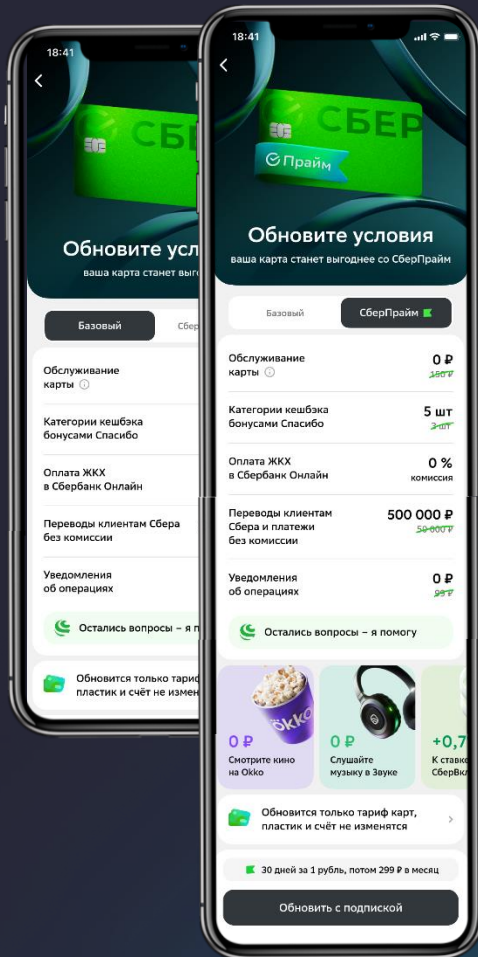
18:41

СБЕ

Обновите усло

ваша карта станет выго

Базовый

Сбер

Обслуживание карты

Категории кешбэка бонусами Спасибо

Оплата ЖКХ в Сбербанк Онлайн

Переводы клиентам Сбера без комиссии

Уведомления об операциях

Остались вопросы – я п

Обновится только тариф пластик и счёт не измен

18:41

СБЕР

Прайм

Обновите условия

ваша карта станет выгоднее со СберПрайм

Базовый

СберПрайм

Обслуживание карты

0 ₽

150 ₽

Категории кешбэка бонусами Спасибо

5 шт

3 шт

Оплата ЖКХ в Сбербанк Онлайн

0 %

комиссия

Переводы клиентам Сбера и платежи без комиссии

500 000 ₽

50 000 ₽

Уведомления об операциях

0 ₽

99 ₽

Остались вопросы – я помогу

okko

0 ₽

Смотрите кино на Okko

0 ₽

Слушайте музыку в Звуке

+0,7

К ставке СберВкл

Обновится только тариф карт, пластик и счёт не изменятся

30 дней за 1 рубль, потом 299 ₽ в месяц

Обновить с подпиской